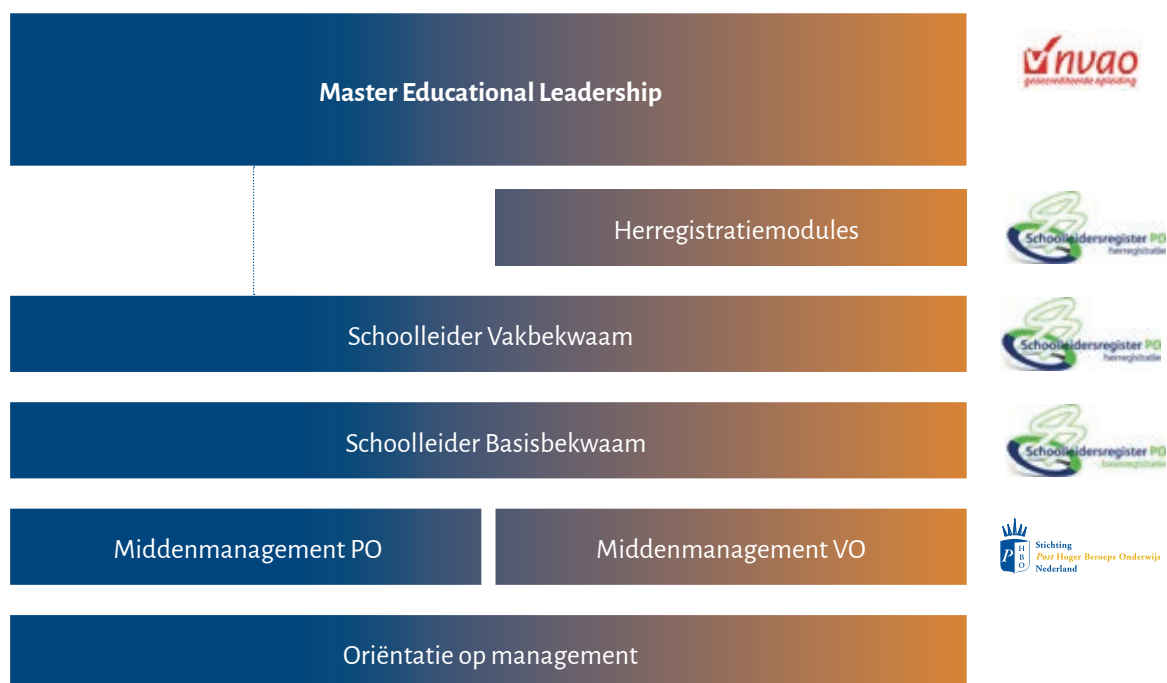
Master Educational Leadership

nvao
geaccrediteerde opleiding

Herregistratiemodules

Schoolleidersregister PO
herregistratie

Schoolleider Vakbekwaam

Schoolleidersregister PO
herregistratie

Schoolleider Basisbekwaam

Schoolleidersregister PO
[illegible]

Middenmanagement PO

Middenmanagement VO

P H B O
Stichting
Post Hoger Beroeps Onderwijs
Nederland

Oriëntatie op management